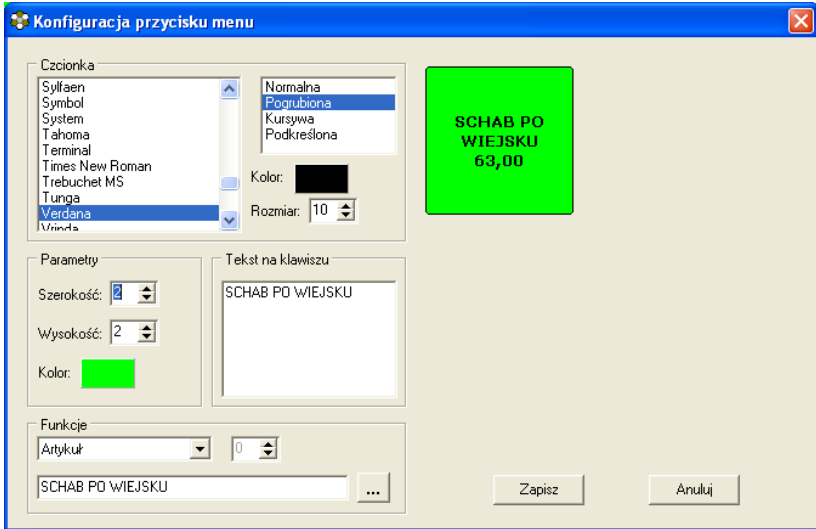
Konfiguracja przycisku menu

Czcionka

Sylfaen
Symbol
System
Tahoma
Terminal
Times New Roman
Trebuchet MS
Tunga
Verdana
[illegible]

Normalna
Pogrubiona
Kursywa
Podkreślona

Kolor:

Rozmiar: 10

SCHAB PO WIEJSKU 63,00

Parametry

Szerokość: 2

Wysokość: 2

Kolor:

Tekst na klawiszu

SCHAB PO WIEJSKU

Funkcje

Artykuł

0

SCHAB PO WIEJSKU

...

Zapisz

Anuluj